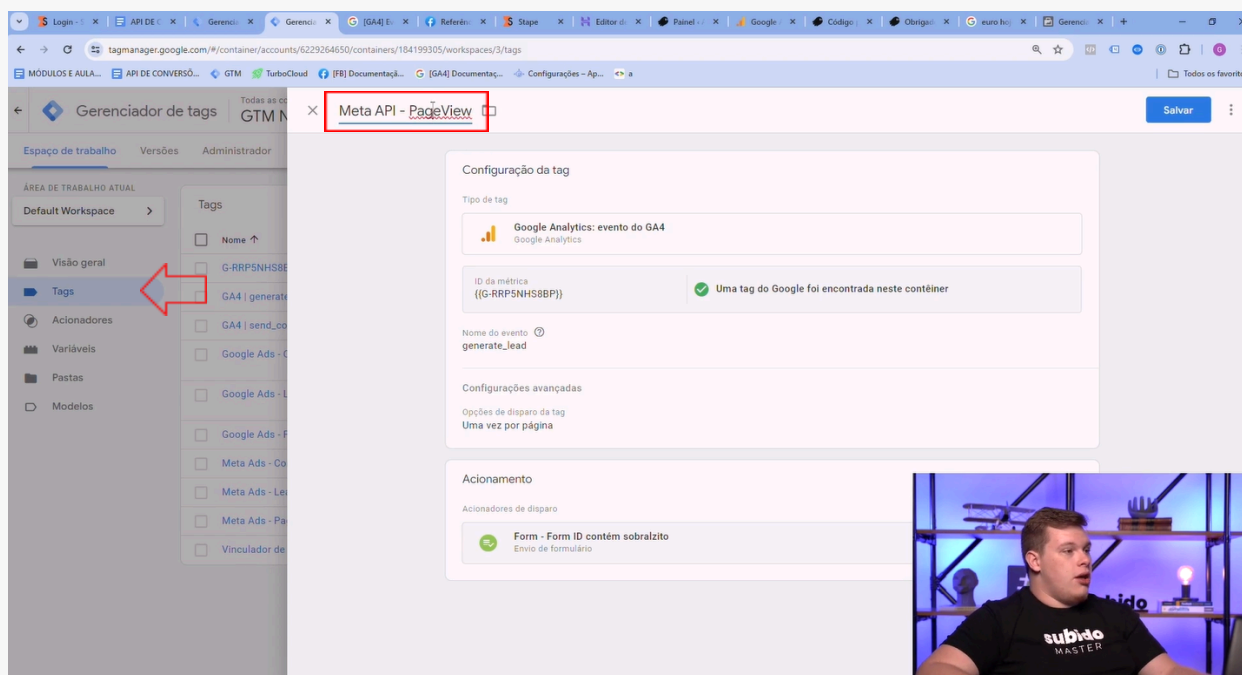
Login - S | API DE C | Gerencia | Gerencia | [GA4] Ev | Referên | Stape | Editor d | Painel | Google | Código | Obrigad | euro ho | Gerencia

tagmanager.google.com/#/container/accounts/6229264650/containers/184199305/workspaces/3/tags

MÓDULOS E AULA... | API DE CONVERSÕ... | GTM | TurboCloud | [FB] Documentaçã... | [GA4] Documentaç... | Configurações – Ap... | a | Todos os favoritos

Gerenciador de tags | Todas as co | GTM N

Meta API - PageView

Salvar

Espaço de trabalho | Versões | Administrador

ÁREA DE TRABALHO ATUAL
Default Workspace

Visão geral
Tags
Acionadores
Variáveis
Pastas
Modelos

Tags
Nome ↑
G-RRP5NHS8E
GA4 | generate
GA4 | send_co
Google Ads - C
Google Ads - L
Google Ads - F
Meta Ads - Co
Meta Ads - Le
Meta Ads - Pa
Vinculador de

Configuração da tag

Tipo de tag
Google Analytics: evento do GA4
Google Analytics

ID da métrica
{{G-RRP5NHS8BP}}
Uma tag do Google foi encontrada neste contêiner

Nome do evento
generate_lead

Configurações avançadas
Opções de disparo da tag
Uma vez por página

Acionamento
Acionadores de disparo
Form - Form ID contém sobralzito
Envio de formulário

subido
MASTER